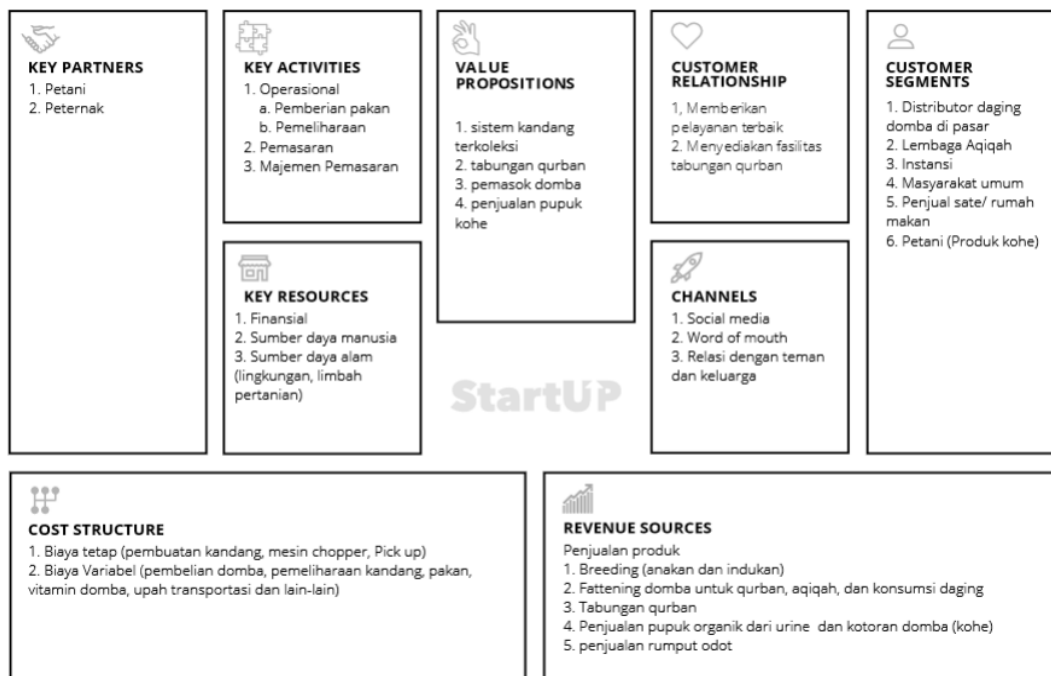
KEY PARTNERS
1. Petani
2. Peternak

KEY ACTIVITIES
1. Operasional
a. Pemberian pakan
b. Pemeliharaan
2. Pemasaran
3. Majemen Pemasaran

KEY RESOURCES
1. Finansial
2. Sumber daya manusia
3. Sumber daya alam (lingkungan, limbah pertanian)

VALUE PROPOSITIONS
1. sistem kandang terkoleksi
2. tabungan qurban
3. pemasok domba
4. penjualan pupuk kohe

CUSTOMER RELATIONSHIP
1, Memberikan pelayanan terbaik
2. Menyediakan fasilitas tabungan qurban

CHANNELS
1. Social media
2. Word of mouth
3. Relasi dengan teman dan keluarga

CUSTOMER SEGMENTS
1. Distributor daging domba di pasar
2. Lembaga Aqiqah
3. Instansi
4. Masyarakat umum
5. Penjual sate/ rumah makan
6. Petani (Produk kohe)

StartUP

COST STRUCTURE
1. Biaya tetap (pembuatan kandang, mesin chopper, Pick up)
2. Biaya Variabel (pembelian domba, pemeliharaan kandang, pakan, vitamin domba, upah transportasi dan lain-lain)

REVENUE SOURCES
Penjualan produk
1. Breeding (anakan dan indukan)
2. Fattening domba untuk qurban, aqiqah, dan konsumsi daging
3. Tabungan qurban
4. Penjualan pupuk organik dari urine dan kotoran domba (kohe)
5. penjualan rumput odot